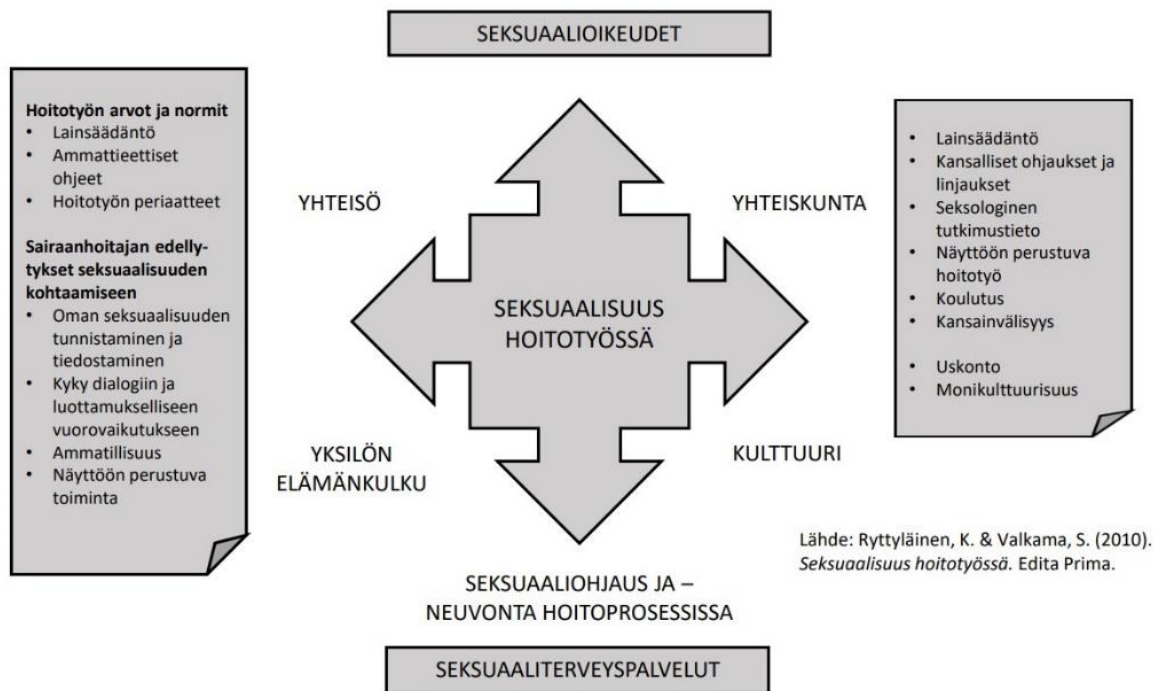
SEKSUAALIOIKEUDET

**Hoitotyön arvot ja normit**
- Lainsäädäntö
- Ammattieettiset ohjeet
- Hoitotyön periaatteet

**Sairaanhoitajan edellytykset seksuaalisuuden kohtaamiseen**
- Oman seksuaalisuuden tunnistaminen ja tiedostaminen
- Kyky dialogiin ja luottamukselliseen vuorovaikutukseen
- Ammatillisuus
- Näyttöön perustuva toiminta

YHTEISÖ

YHTEISKUNTA

SEKSUAALISUUS HOITOTYÖSSÄ

YKSILÖN ELÄMÄNKULKU

KULTTUURI

- Lainsäädäntö
- Kansalliset ohjaukset ja linjaukset
- Seksologinen tutkimustieto
- Näyttöön perustuva hoitotyö
- Koulutus
- Kansainvälisyys

- Uskonto
- Monikulttuurisuus

Lähde: Ryttyläinen, K. & Valkama, S. (2010). *Seksuaalisuus hoitotyössä.* Edita Prima.

SEKSUAALIOHJAUS JA – NEUVONTA HOITOPROSESSISSA

SEKSUAALITERVEYSPALVELUT